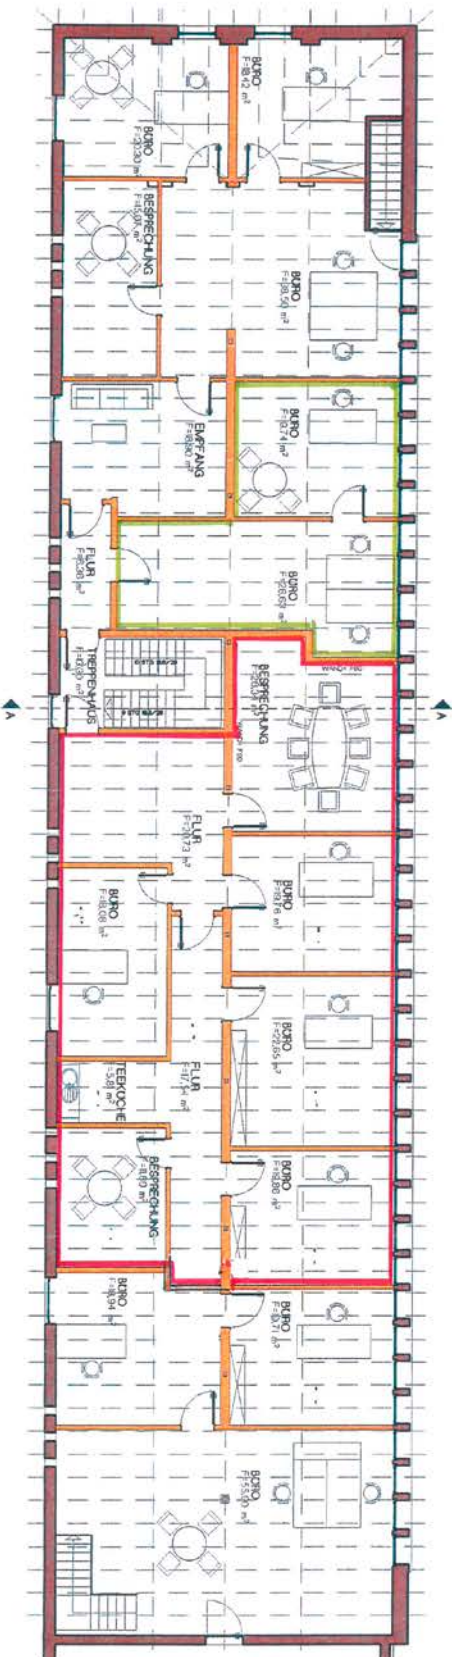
BÜRO
F=18,12 m²

BÜRO
F=20,30 m²

BESPRECHUNG
F=15,01 m²

BÜRO
F=18,50 m²

EMPFANG
F=18,90 m²

BÜRO
F=10,74 m²

FLUR
F=6,36 m²

BÜRO
F=20,63 m²

TREPPENHAUS
F=10,30 m²

BESPRECHUNG
F=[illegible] m²

A

A

FLUR
F=20,73 m²

BÜRO
F=19,76 m²

BÜRO
F=16,06 m²

BÜRO
F=22,05 m²

TEEKÜCHE
F=3,81 m²

FLUR
F=17,54 m²

BESPRECHUNG
F=16,61 m²

BÜRO
F=19,86 m²

BÜRO
F=18,34 m²

BÜRO
F=20,71 m²

BÜRO
F=55,00 m²